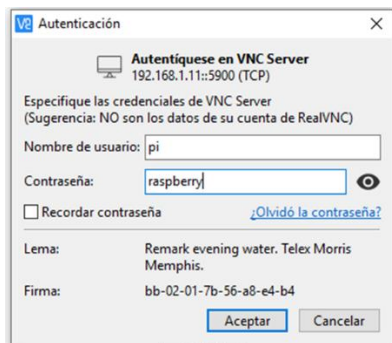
V2 Autenticación ×

Autentíquese en VNC Server
192.168.1.11::5900 (TCP)

Especifique las credenciales de VNC Server
(Sugerencia: NO son los datos de su cuenta de RealVNC)

Nombre de usuario: pi

Contraseña: raspberry

Recordar contraseña ¿Olvidó la contraseña?

Lema: Remark evening water. Telex Morris Memphis.

Firma: bb-02-01-7b-56-a8-e4-b4

Aceptar Cancelar